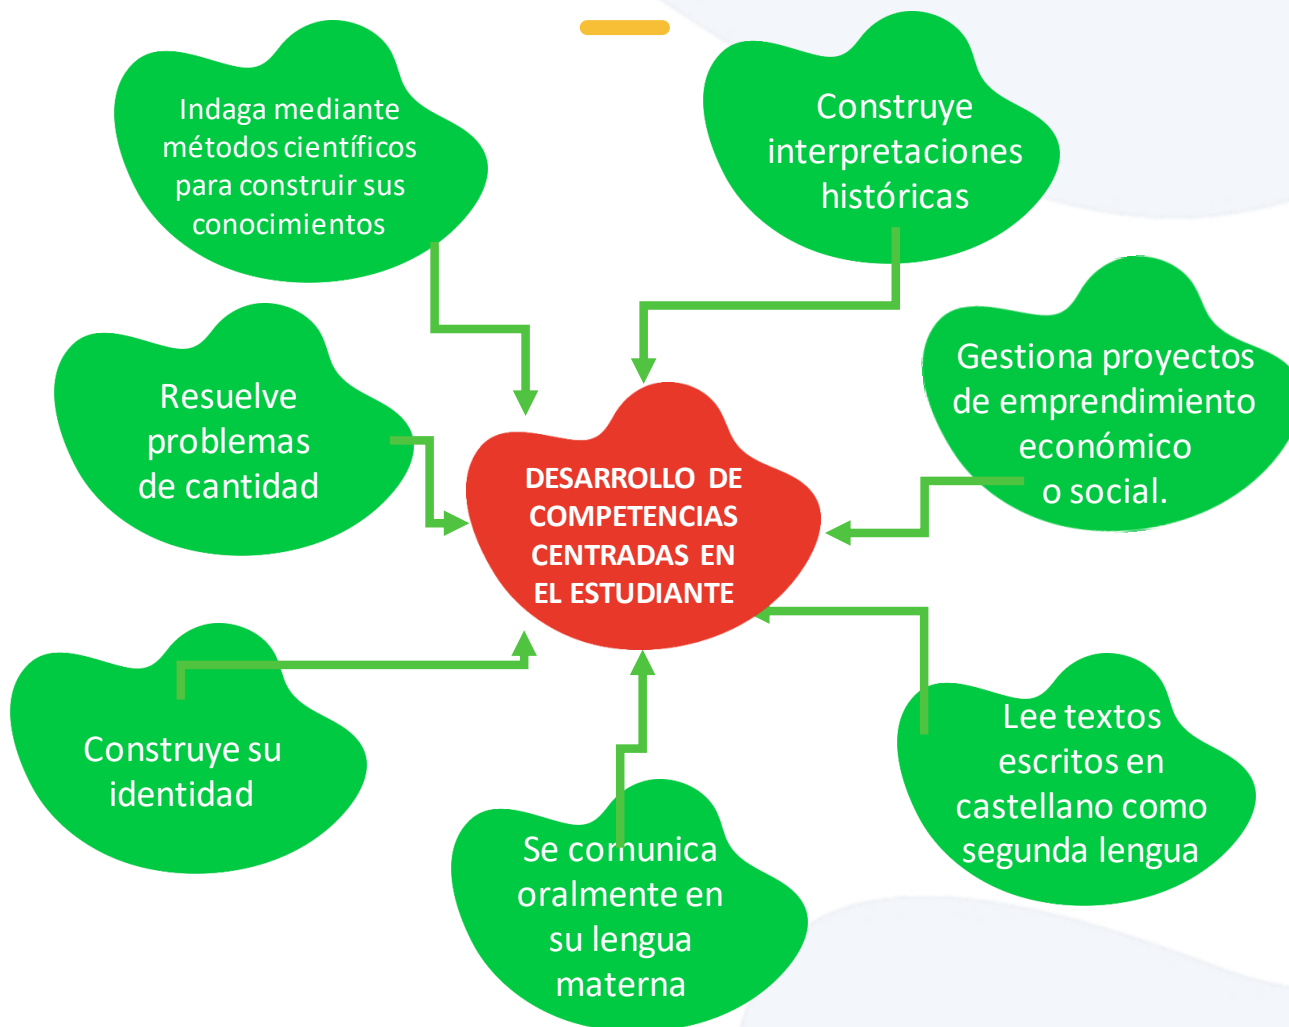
Indaga mediante métodos científicos para construir sus conocimientos

Construye interpretaciones históricas

Resuelve problemas de cantidad

DESARROLLO DE COMPETENCIAS CENTRADAS EN EL ESTUDIANTE

Gestiona proyectos de emprendimiento económico o social.

Construye su identidad

Se comunica oralmente en su lengua materna

Lee textos escritos en castellano como segunda lengua